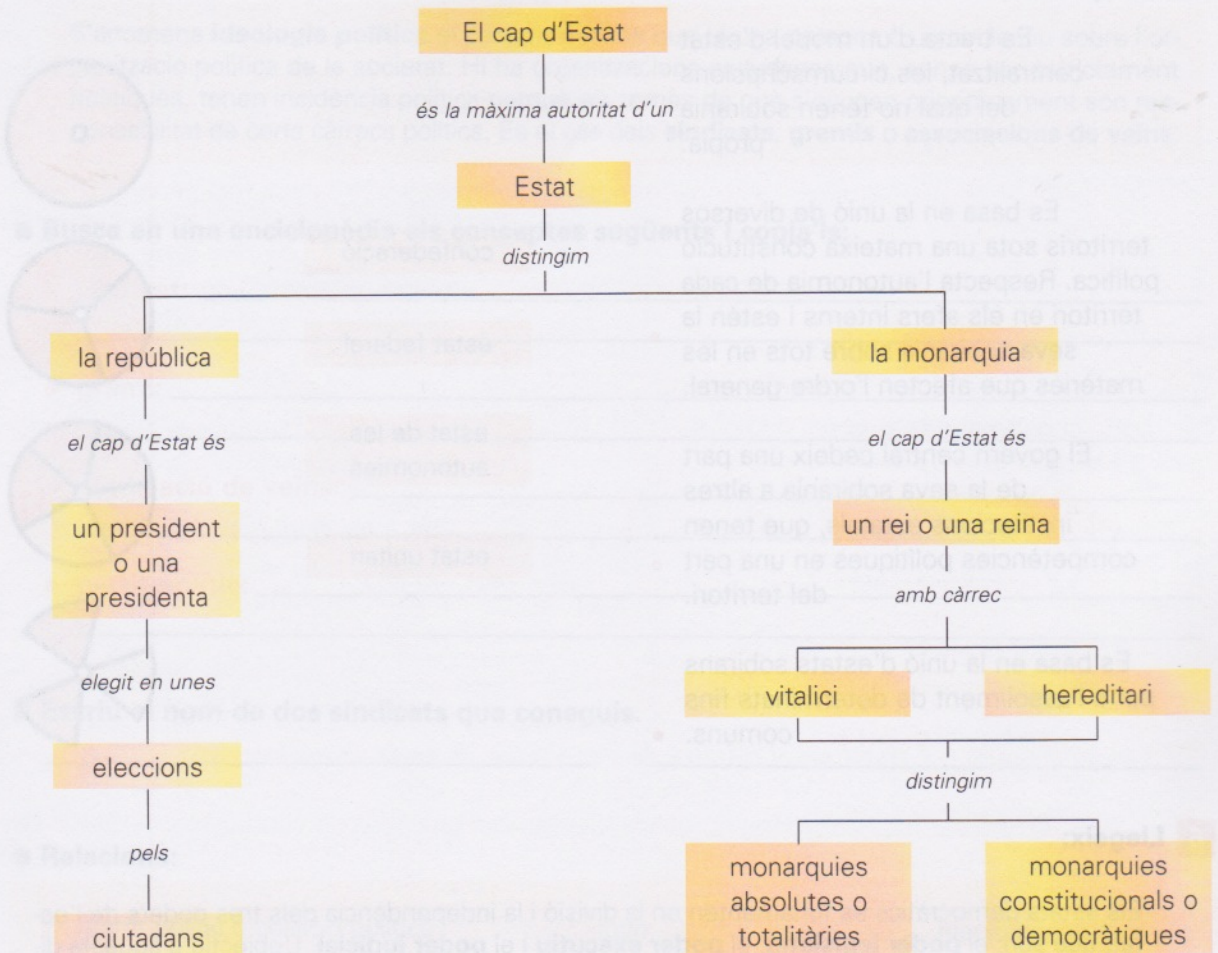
El cap d'Estat

és la màxima autoritat d'un

Estat

distingim

la república

el cap d'Estat és

un president o una presidenta

elegit en unes

eleccions

pels

ciutadans

la monarquia

el cap d'Estat és

un rei o una reina

amb càrrec

vitalici

hereditari

distingim

monarquies absolutes o totalitàries

monarquies constitucionals o democràtiques